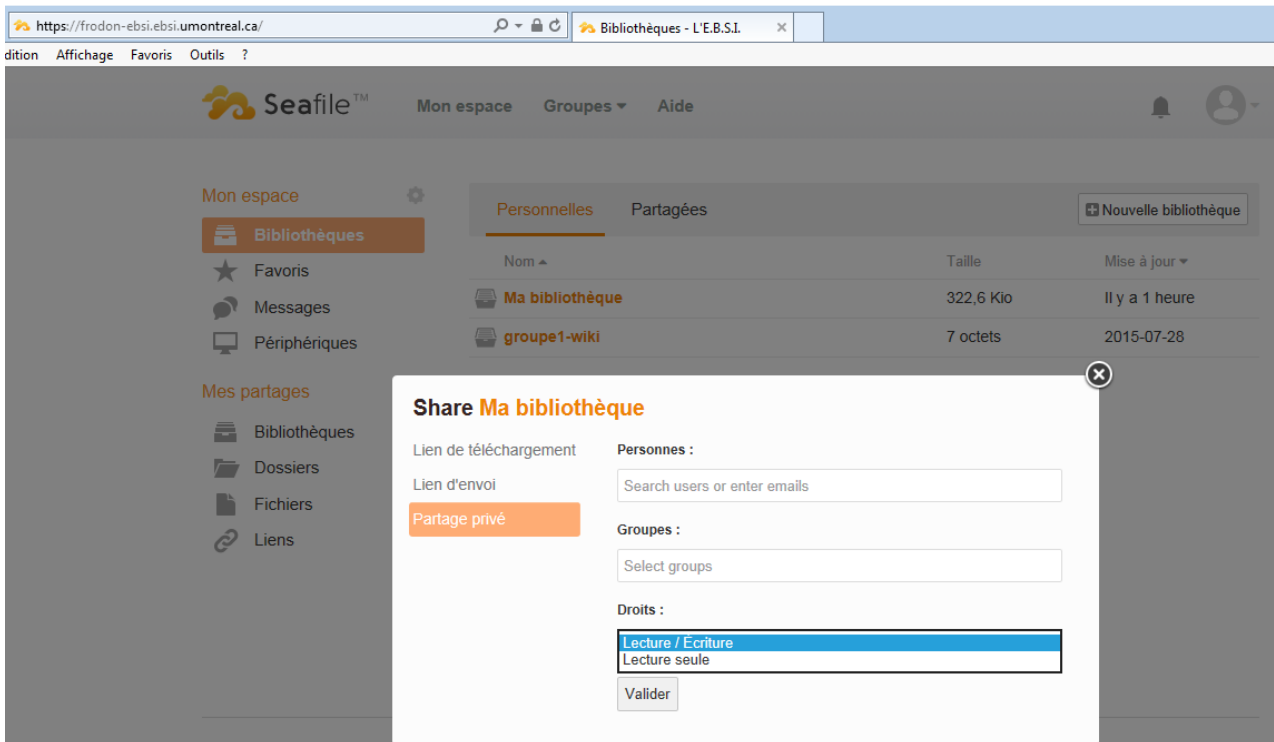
https://frodon-ebsi.ebsi.umontreal.ca/
Bibliothèques - L'E.B.S.I.
dition Affichage Favoris Outils ?

Seafile™ Mon espace Groupes Aide

Mon espace
Bibliothèques
Favoris
Messages
Périphériques

Mes partages
Bibliothèques
Dossiers
Fichiers
Liens

Personnelles Partagées
Nouvelle bibliothèque

| Nom | Taille | Mise à jour |
|---|---|---|
| Ma bibliothèque | 322,6 Kio | Il y a 1 heure |
| groupe1-wiki | 7 octets | 2015-07-28 |

Share Ma bibliothèque
Lien de téléchargement
Lien d'envoi
Partage privé

Personnes :
Search users or enter emails

Groupes :
Select groups

Droits :
Lecture / Écriture
Lecture seule

Valider